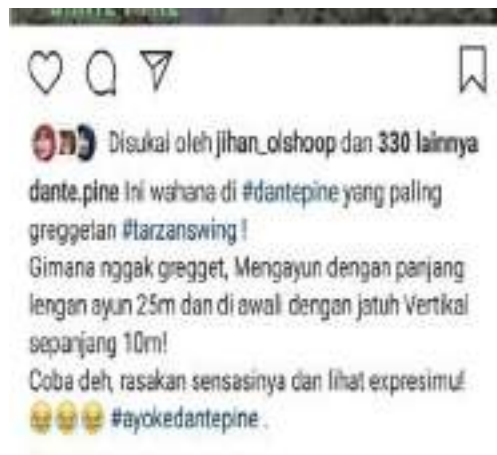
Disukai oleh jihan_olshoop dan 330 lainnya

dante.pine Ini wahana di #dantepine yang paling greggetan #tarzanswing !
Gimana nggak gregget, Mengayun dengan panjang lengan ayun 25m dan di awali dengan jatuh Vertikal sepanjang 10m!
Coba deh, rasakan sensasinya dan lihat expresimu! 😂😂😂 #ayokedantepine .